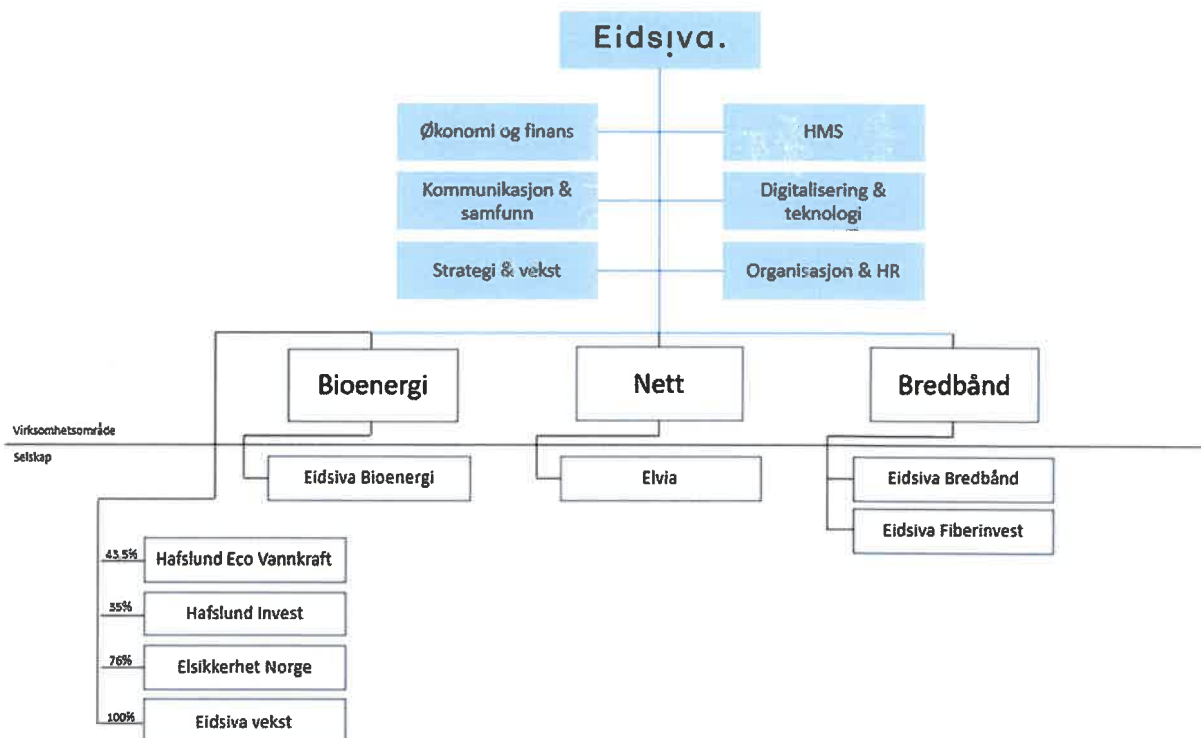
Eidsiva.

Økonomi og finans

HMS

Kommunikasjon & samfunn

Digitalisering & teknologi

Strategi & vekst

Organisasjon & HR

Bioenergi

Nett

Bredbånd

Virksomhetsområde

Selskap

Eidsiva Bioenergi

Elvia

Eidsiva Bredbånd

Eidsiva Fiberinvest

43,5% Hafslund Eco Vannkraft

35% Hafslund Invest

76% Elsikkerhet Norge

100% Eidsiva vekst